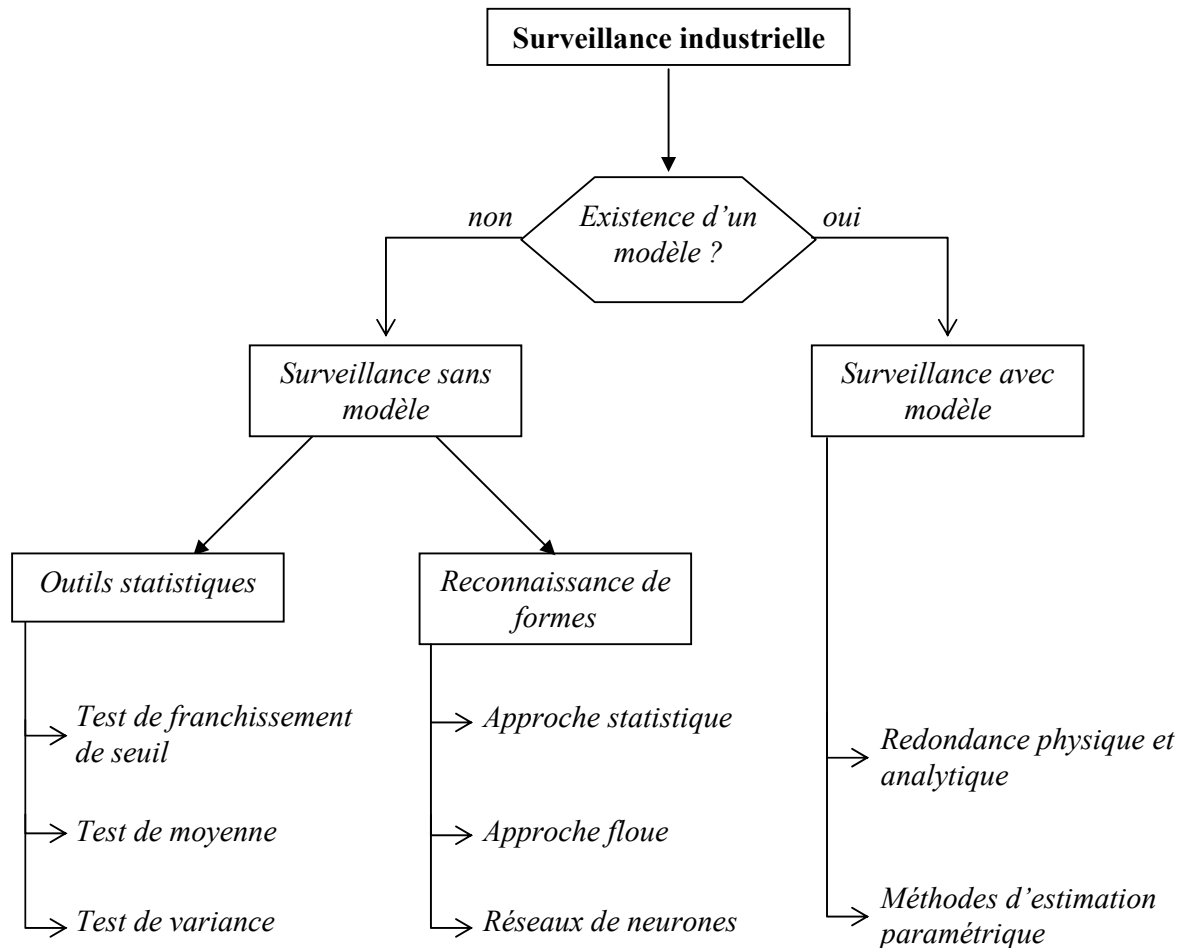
Surveillance industrielle

non

Existence d'un modèle ?

oui

Surveillance sans modèle

Surveillance avec modèle

Outils statistiques

Reconnaissance de formes

Test de franchissement de seuil

Test de moyenne

Test de variance

Approche statistique

Approche floue

Réseaux de neurones

Redondance physique et analytique

Méthodes d'estimation paramétrique